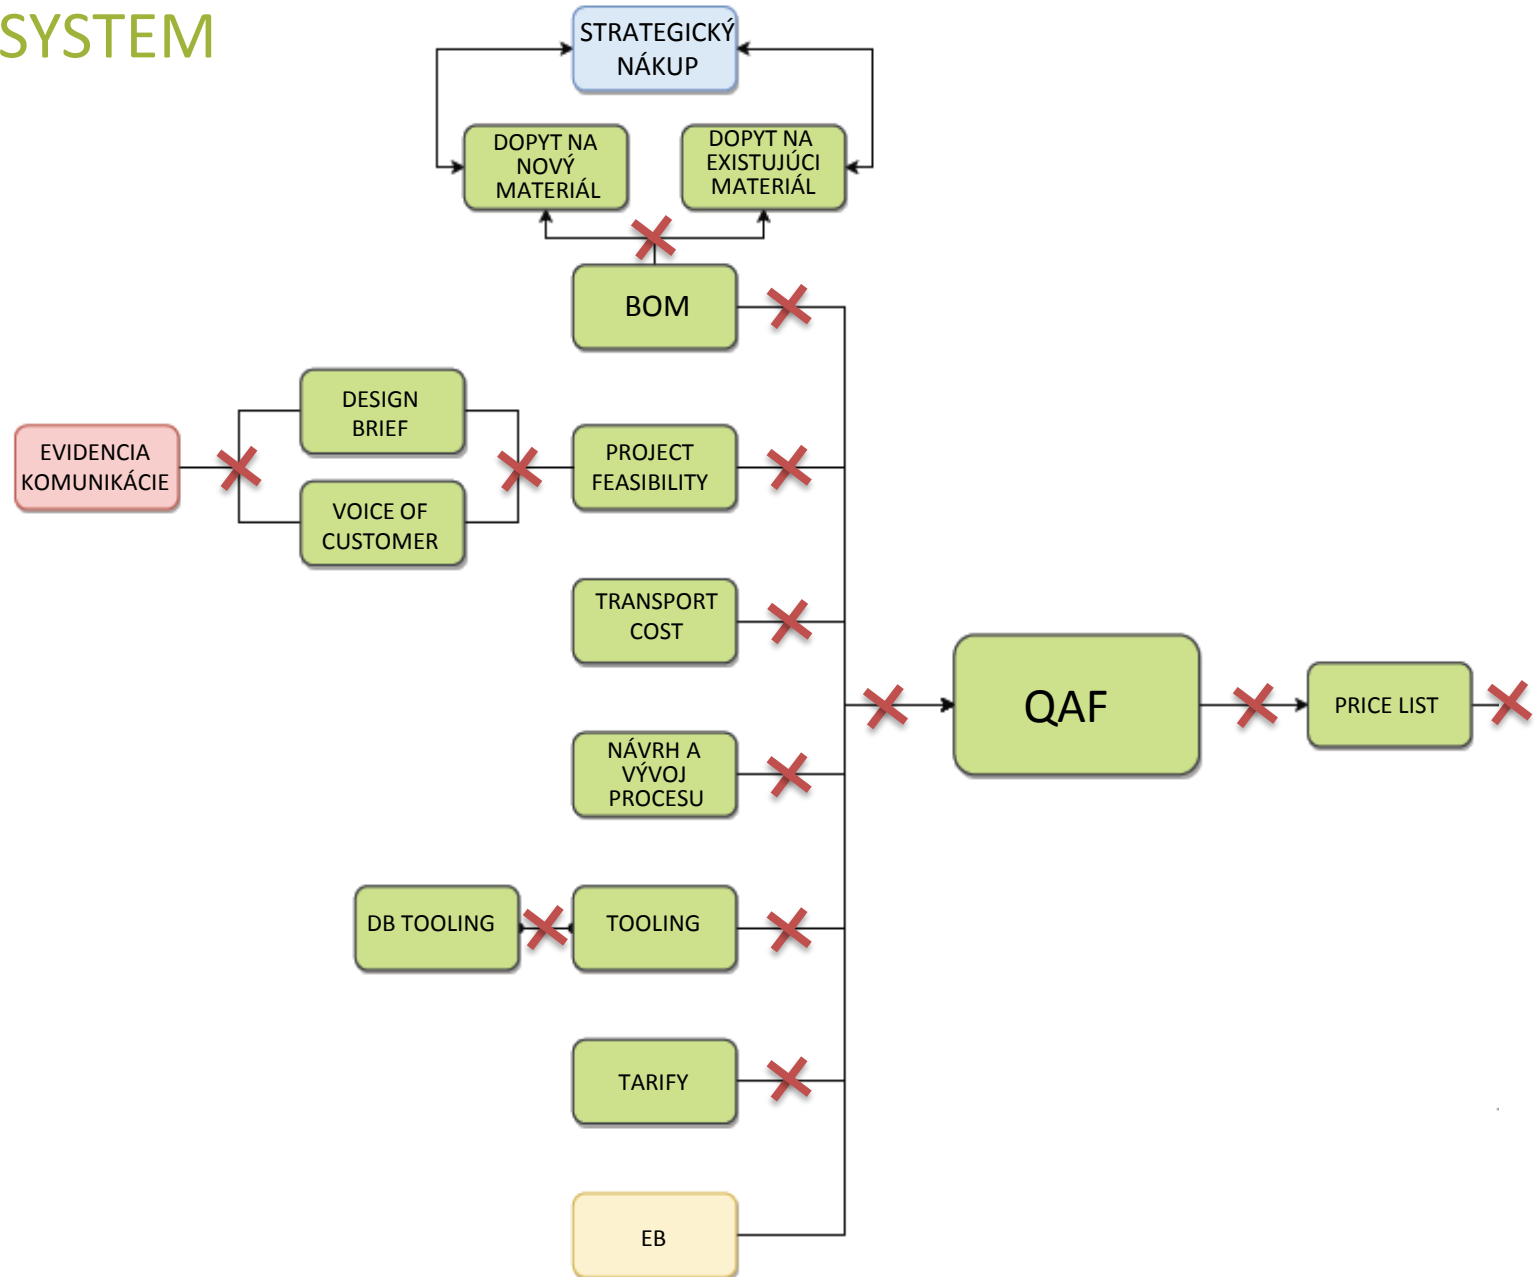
SYSTEM

STRATEGICKÝ NÁKUP

DOPYT NA NOVÝ MATERIÁL

DOPYT NA EXISTUJÚCI MATERIÁL

BOM

EVIDENCIA KOMUNIKÁCIE

DESIGN BRIEF

VOICE OF CUSTOMER

PROJECT FEASIBILITY

TRANSPORT COST

QAF

PRICE LIST

NÁVRH A VÝVOJ PROCESU

DB TOOLING

TOOLING

TARIFY

EB